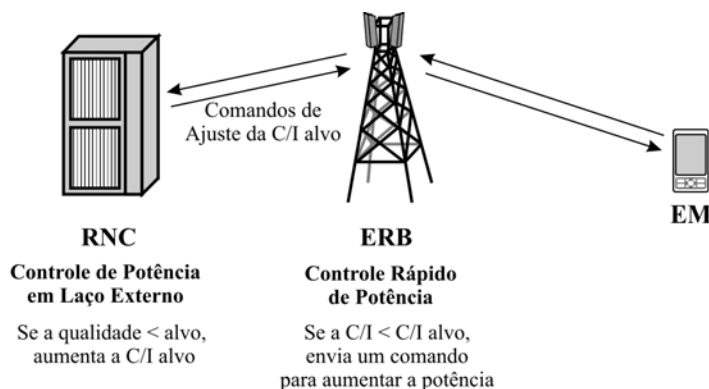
Comandos de Ajuste da C/I alvo

EM

RNC

Controle de Potência em Laço Externo

Se a qualidade < alvo, aumenta a C/I alvo

ERB

Controle Rápido de Potência

Se a C/I < C/I alvo, envia um comando para aumentar a potência